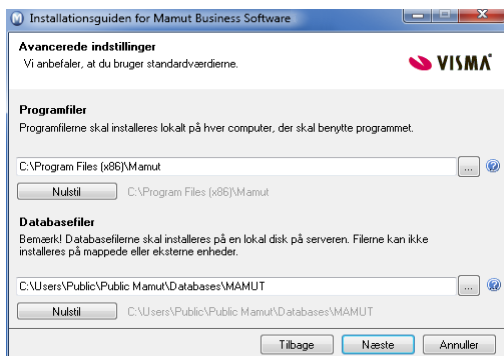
Installationsguiden for Mamut Business Software

Avancerede indstillinger
Vi anbefaler, at du bruger standardværdierne.

VISMA

Programfiler
Programfilerne skal installeres lokalt på hver computer, der skal benytte programmet.

C:\Program Files (x86)\Mamut
...
Nulstil
C:\Program Files (x86)\Mamut

Databasefiler
Bemærk! Databasefilerne skal installeres på en lokal disk på serveren. Filerne kan ikke installeres på mappede eller eksterne enheder.

C:\Users\Public\Public Mamut\Databases\MAMUT
...
Nulstil
C:\Users\Public\Public Mamut\Databases\MAMUT

Tilbage
Næste
Annuller